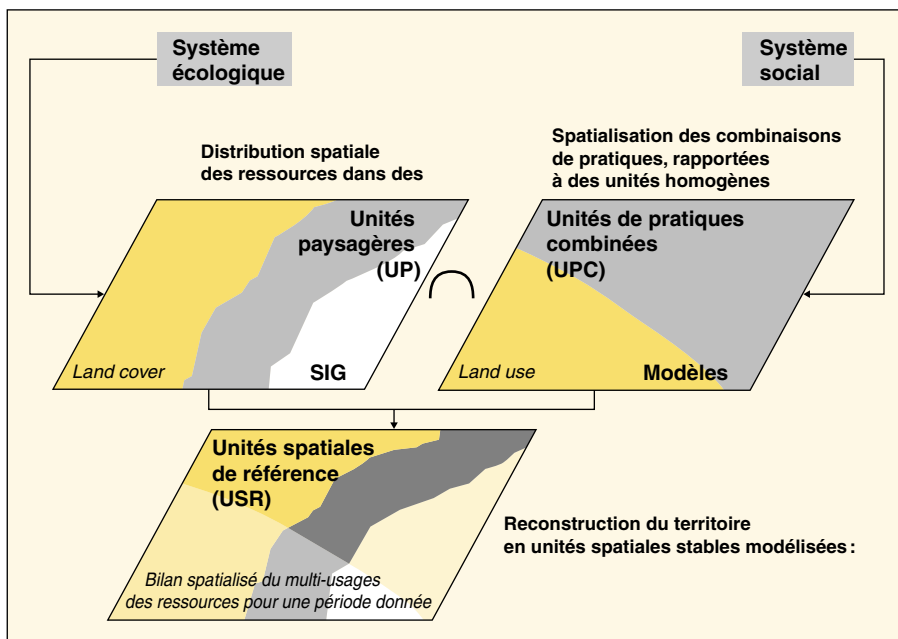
Système écologique

Système social

Distribution spatiale des ressources dans des

Spatialisation des combinaisons de pratiques, rapportées à des unités homogènes

Unités paysagères (UP)

Land cover

SIG

$\cap$

Unités de pratiques combinées (UPC)

Land use

Modèles

Unités spatiales de référence (USR)

Bilan spatialisé du multi-usages des ressources pour une période donnée

Reconstruction du territoire en unités spatiales stables modélisées :